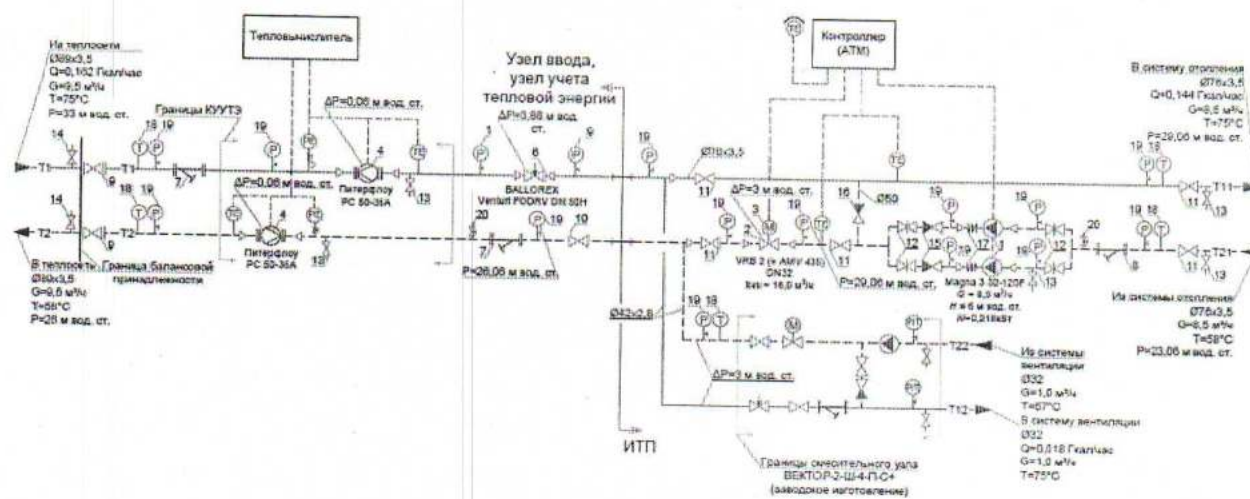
Из теплосети
Ø89х3,5
Q=0,162 Гкал/час
G=9,5 м³/ч
T=75°С
P=33 м вод. ст.

Тепловычислитель

Узел ввода,
узел учета
тепловой энергии

Контроллер
(АТМ)

В систему отопления
Ø76х3,5
Q=0,144 Гкал/час
G=8,5 м³/ч
T=75°С
P=29,06 м вод. ст.

Границы КУУТЭ

ΔP=0,06 м вод. ст.

ΔP=3,88 м вод. ст.

ΔP=0,06 м вод. ст.

Питерфлоу
PC 50-35A

Питерфлоу
PC 50-35A

BALLOREX
Venturi FODRV DN 50H

Ø76х3,5

Ø50

ΔP=3 м вод. ст.

VRG 2 (+ AMV 435)
DN32
Kvs = 16,0 м³/ч

P=29,06 м вод. ст.

Magna 3 32-120F
G = 8,5 м³/ч
H = 6 м вод. ст.
N=0,218кВт

P=26,06 м вод. ст.

В теплосеть
Ø89х3,5
G=9,6 м³/ч
T=58°С
P=28 м вод. ст.

Граница балансовой
принадлежности

Из системы отопления
Ø76х3,5
G=8,5 м³/ч
T=58°С
P=23,06 м вод. ст.

Ø42х2,6

ΔP=3 м вод. ст.

Из системы
вентиляции
Ø32
G=1,0 м³/ч
T=67°С

В систему вентиляции
Ø32
Q=0,018 Гкал/час
G=1,0 м³/ч
T=75°С

ИТП

Границы смесительного узла
ВЕКТОР-2-Ш-4-П-С+
(заводское изготовление)

T1 T1 T2 T2 T11 T21 T22 T12

14 14 9 9 18 19 18 19 7 7 4 4 19 5 13 12 1 6 9 20 19 10 19 11 11 2 3 19 11 16 12 15 19 17 13 19 18 20 8 11 13 11 13 19 18 19 18 19 18